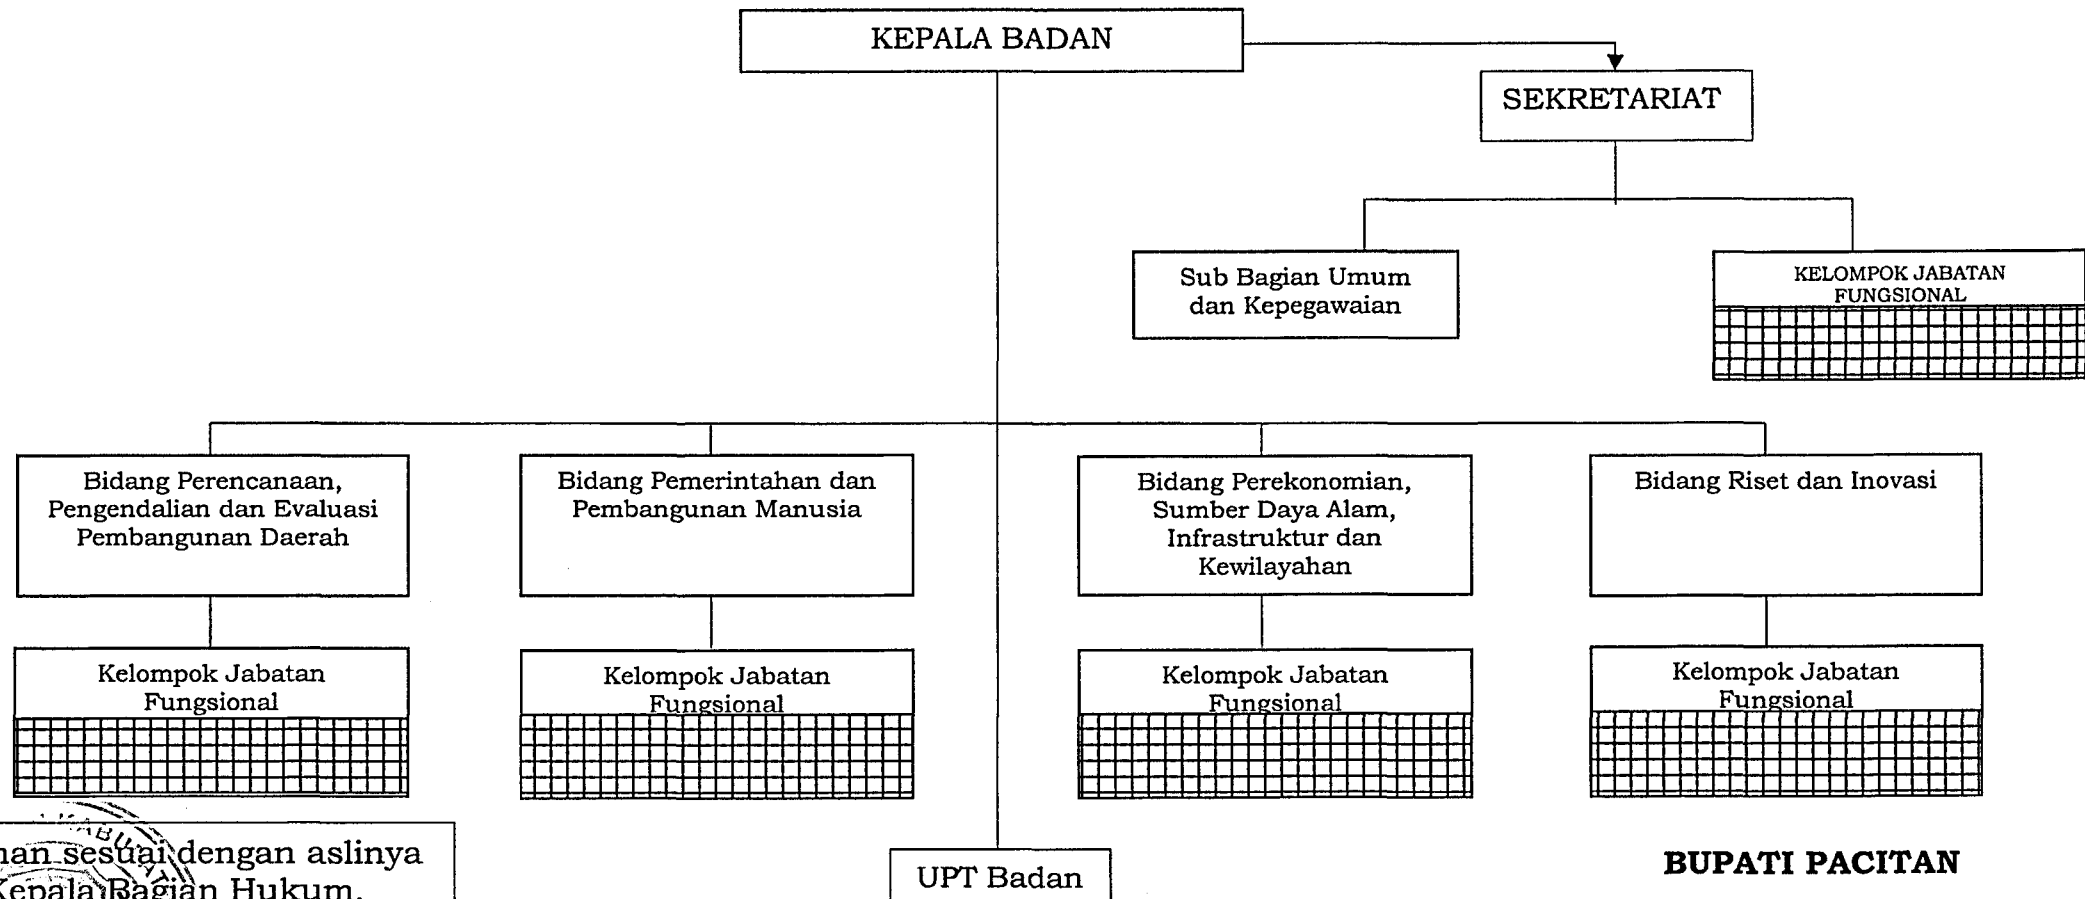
KEPALA BADAN

SEKRETARIAT

Sub Bagian Umum dan Kepegawaian

KELOMPOK JABATAN FUNGSIONAL

Bidang Perencanaan, Pengendalian dan Evaluasi Pembangunan Daerah

Bidang Pemerintahan dan Pembangunan Manusia

Bidang Perekonomian, Sumber Daya Alam, Infrastruktur dan Kewilayahan

Bidang Riset dan Inovasi

Kelompok Jabatan Fungsional

Kelompok Jabatan Fungsional

Kelompok Jabatan Fungsional

Kelompok Jabatan Fungsional

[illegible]nan sesuai dengan aslinya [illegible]Kepala Bagian Hukum,

UPT Badan

BUPATI PACITAN